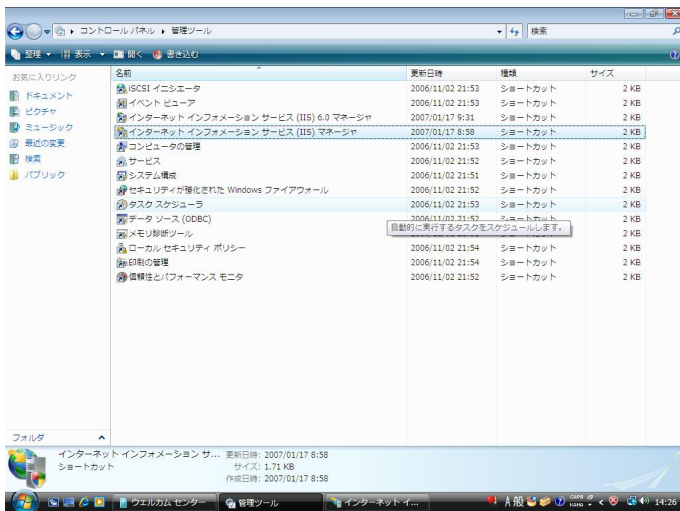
▸ コントロール パネル ▸ 管理ツール

検索

整理 ▾ 表示 ▾ 開く 書き込む

お気に入りリンク

ドキュメント
ピクチャ
ミュージック
最近の変更
検索
パブリック

| 名前 | 更新日時 | 種類 | サイズ |
|---|---|---|---|
| iSCSI イニシエータ | 2006/11/02 21:53 | ショートカット | 2 KB |
| イベント ビューア | 2006/11/02 21:53 | ショートカット | 2 KB |
| インターネット インフォメーション サービス (IIS) 6.0 マネージャ | 2007/01/17 9:31 | ショートカット | 2 KB |
| インターネット インフォメーション サービス (IIS) マネージャ | 2007/01/17 8:58 | ショートカット | 2 KB |
| コンピュータの管理 | 2006/11/02 21:53 | ショートカット | 2 KB |
| サービス | 2006/11/02 21:52 | ショートカット | 2 KB |
| システム構成 | 2006/11/02 21:51 | ショートカット | 2 KB |
| セキュリティが強化された Windows ファイアウォール | 2006/11/02 21:52 | ショートカット | 2 KB |
| タスク スケジューラ | 2006/11/02 21:53 | ショートカット | 2 KB |
| データ ソース (ODBC) | 2006/11/02 21:52 | ショートカット | 2 KB |
| メモリ診断ツール | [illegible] | ショートカット | 2 KB |
| ローカル セキュリティ ポリシー | 2006/11/02 21:54 | ショートカット | 2 KB |
| 印刷の管理 | 2006/11/02 21:54 | ショートカット | 2 KB |
| 信頼性とパフォーマンス モニタ | 2006/11/02 21:52 | ショートカット | 2 KB |

自動的に実行するタスクをスケジュールします。

フォルダ

インターネット インフォメーション サ... 更新日時: 2007/01/17 8:58
ショートカット サイズ: 1.71 KB
作成日時: 2007/01/17 8:58

ウエルカム センター 管理ツール インターネット イ... A 般 CAPS KANA 14:26